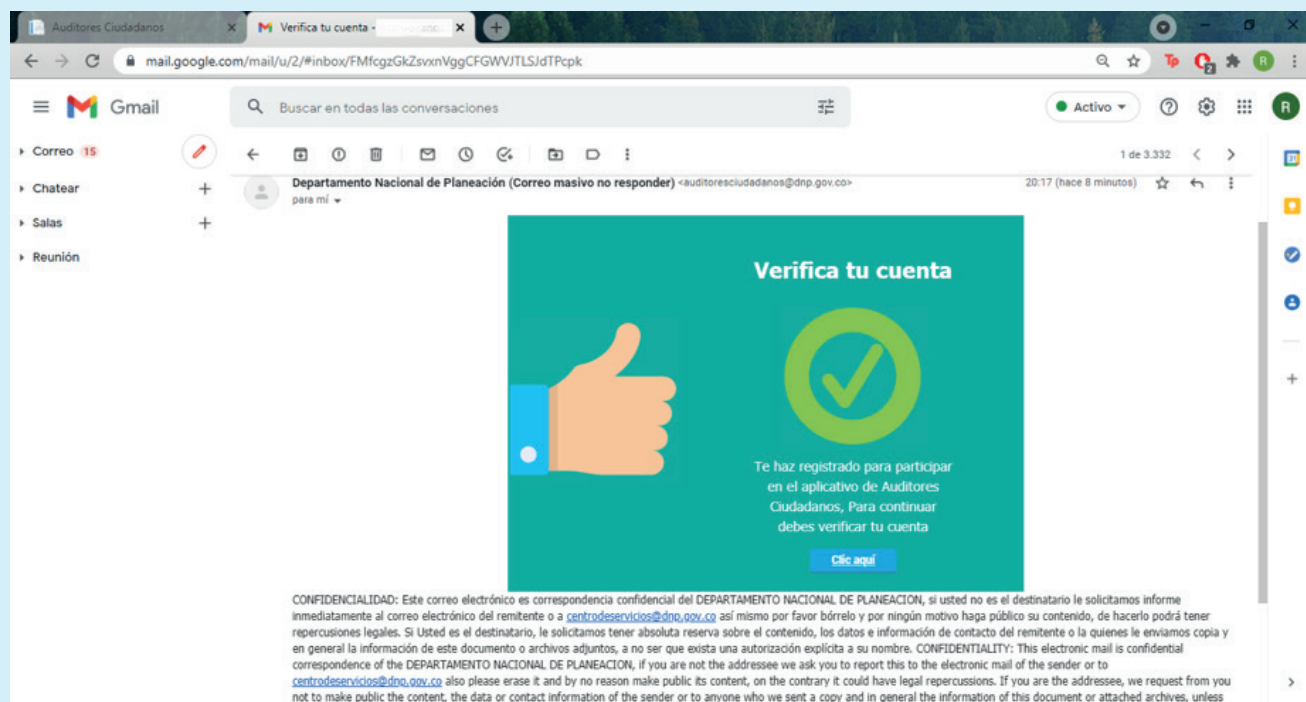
Auditores Ciudadanos ×
Verifica tu cuenta - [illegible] ×

mail.google.com/mail/u/2/#inbox/FMfcgzGkZsvxnVggCFGWVJTLSJdTPcpk

Gmail

Buscar en todas las conversaciones

Activo

R

Correo 15
Chatear
Salas
Reunión

1 de 3.332

Departamento Nacional de Planeación (Correo masivo no responder) <auditoresciudadanos@dnp.gov.co>
para mí

20:17 (hace 8 minutos)

Verifica tu cuenta

Te haz registrado para participar en el aplicativo de Auditores Ciudadanos, Para continuar debes verificar tu cuenta

Clic aquí

CONFIDENCIALIDAD: Este correo electrónico es correspondencia confidencial del DEPARTAMENTO NACIONAL DE PLANEACION, si usted no es el destinatario le solicitamos informe inmediatamente al correo electrónico del remitente o a centrodeservicios@dnp.gov.co así mismo por favor bórrelo y por ningún motivo haga público su contenido, de hacerlo podrá tener repercusiones legales. Si Usted es el destinatario, le solicitamos tener absoluta reserva sobre el contenido, los datos e información de contacto del remitente o la quienes le enviamos copia y en general la información de este documento o archivos adjuntos, a no ser que exista una autorización explícita a su nombre. CONFIDENTIALITY: This electronic mail is confidential correspondence of the DEPARTAMENTO NACIONAL DE PLANEACION, if you are not the addressee we ask you to report this to the electronic mail of the sender or to centrodeservicios@dnp.gov.co also please erase it and by no reason make public its content, on the contrary it could have legal repercussions. If you are the addressee, we request from you not to make public the content, the data or contact information of the sender or to anyone who we sent a copy and in general the information of this document or attached archives, unless